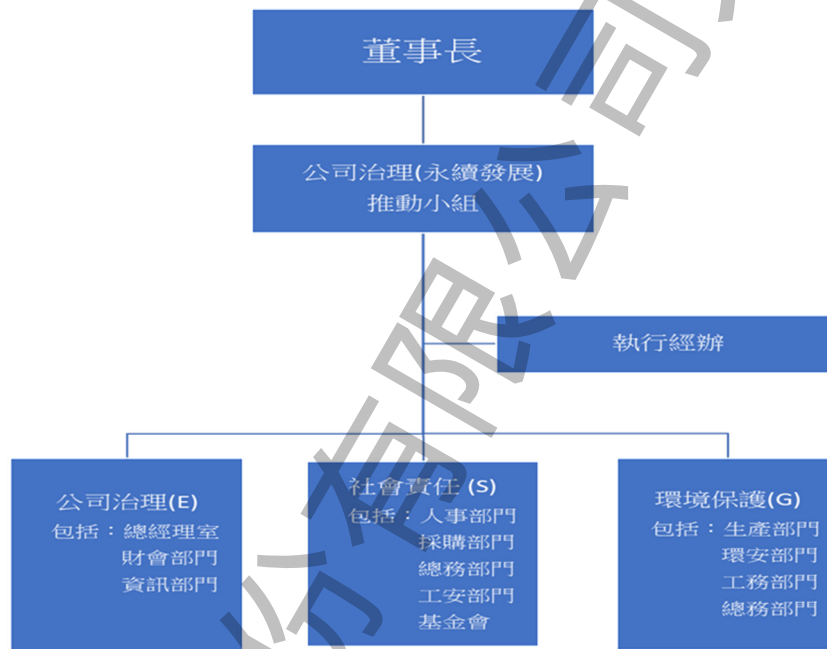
董事長

公司治理(永續發展)
推動小組

執行經辦

公司治理(E)
包括：總經理室
財會部門
資訊部門

社會責任 (S)
包括：人事部門
採購部門
總務部門
工安部門
基金會

環境保護(G)
包括：生產部門
環安部門
工務部門
總務部門

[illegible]份有限公司